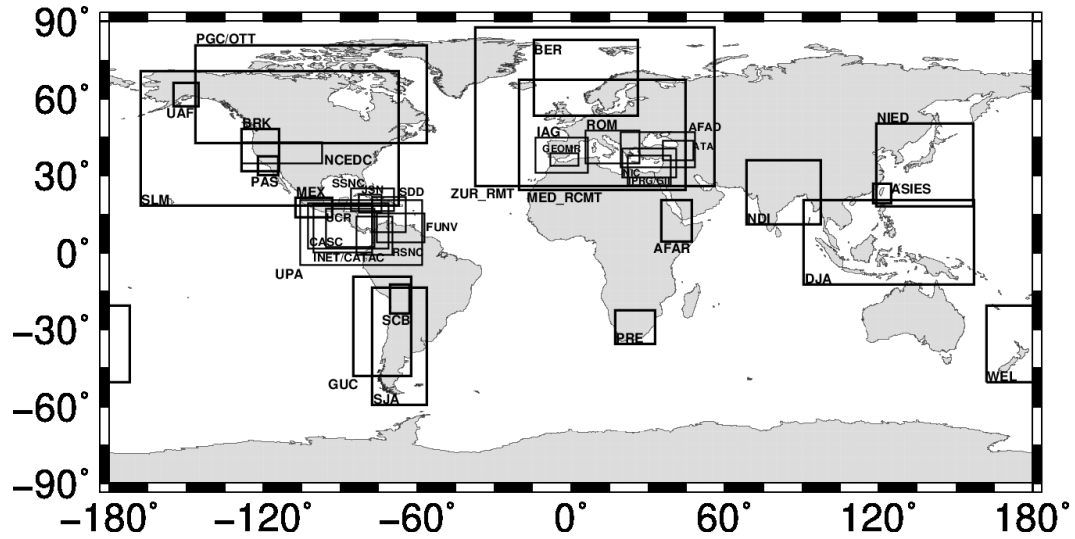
90˚
60˚
30˚
0˚
−30˚
−60˚
−90˚
−180˚
−120˚
−60˚
0˚
60˚
120˚
180˚
PGC/OTT
UAF
BRK
NCEDC
PAS
SLM
MEX
SSNC
JSN
SDD
UCR
CASC
INET/CATAC
RSNC
FUNV
UPA
SCB
GUC
SJA
BER
IAG
ROM
GEOMR
AFAD
ATA
NIC
PRG
SII
ZUR_RMT
MED_RCMT
AFAR
PRE
NDI
NIED
ASIES
DJA
WEL